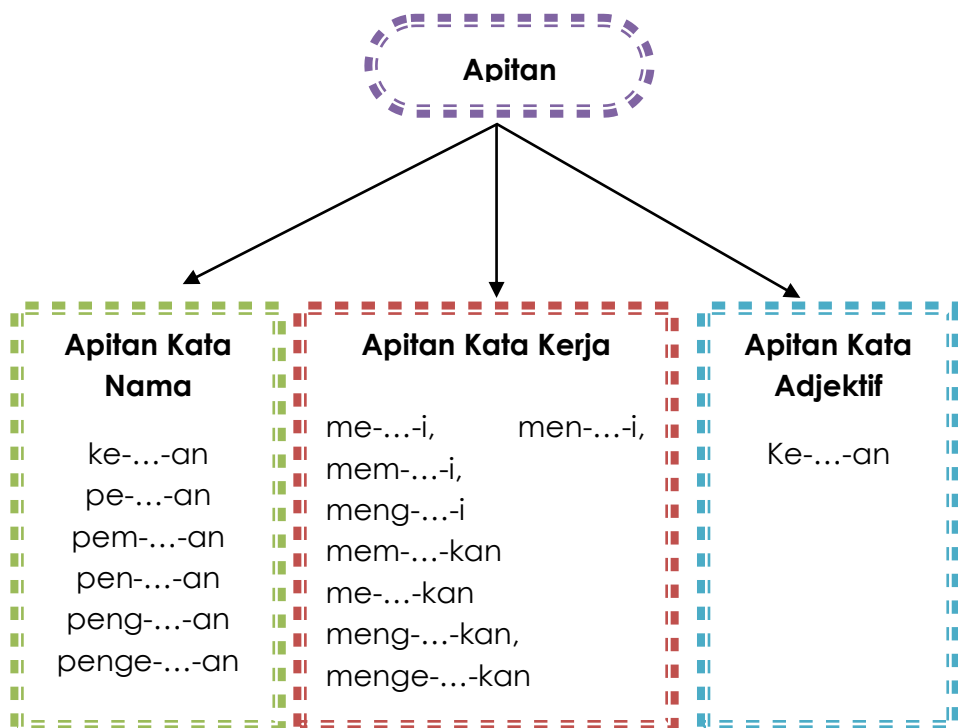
Apitan

Apitan Kata Nama

ke-…-an
pe-…-an
pem-…-an
pen-…-an
peng-…-an
penge-…-an

Apitan Kata Kerja

me-…-i, men-…-i, mem-…-i,
meng-…-i
mem-…-kan
me-…-kan
meng-…-kan,
menge-…-kan

Apitan Kata Adjektif

Ke-…-an